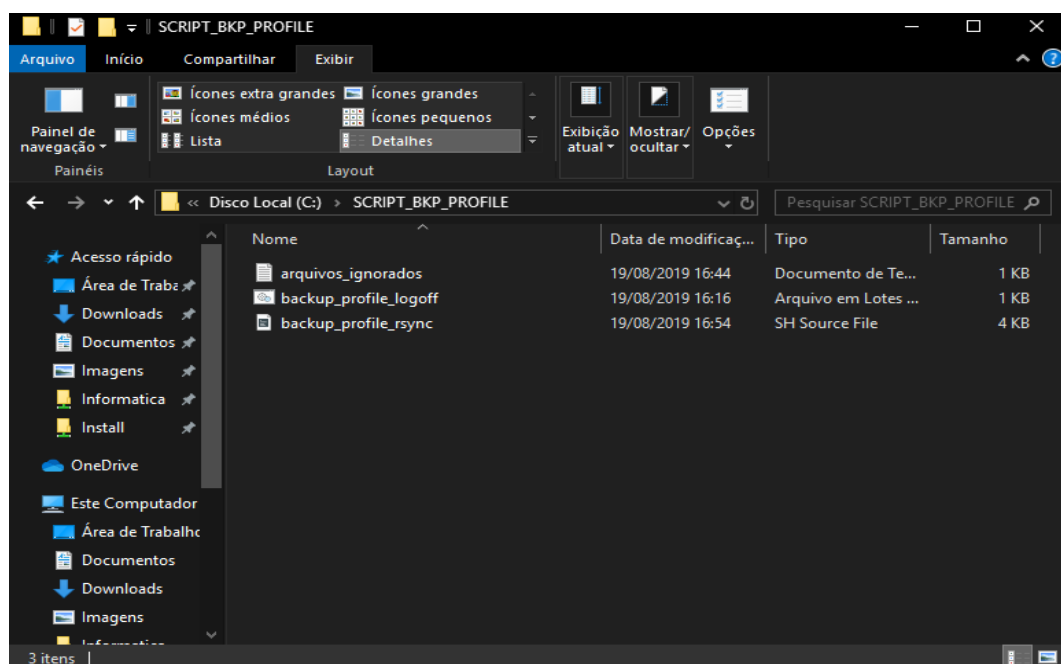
SCRIPT_BKP_PROFILE

Arquivo Início Compartilhar Exibir

Painel de navegação
Ícones extra grandes
Ícones grandes
Ícones médios
Ícones pequenos
Lista
Detalhes
Exibição atual
Mostrar/ocultar
Opções
Painéis
Layout

« Disco Local (C:) › SCRIPT_BKP_PROFILE
Pesquisar SCRIPT_BKP_PROFILE

Acesso rápido
Área de Traba
Downloads
Documentos
Imagens
Informatica
Install
OneDrive
Este Computador
Área de Trabalho
Documentos
Downloads
Imagens
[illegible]

| Nome | Data de modificaç... | Tipo | Tamanho |
|---|---|---|---|
| arquivos_ignorados | 19/08/2019 16:44 | Documento de Te... | 1 KB |
| backup_profile_logoff | 19/08/2019 16:16 | Arquivo em Lotes ... | 1 KB |
| backup_profile_rsync | 19/08/2019 16:54 | SH Source File | 4 KB |

3 itens